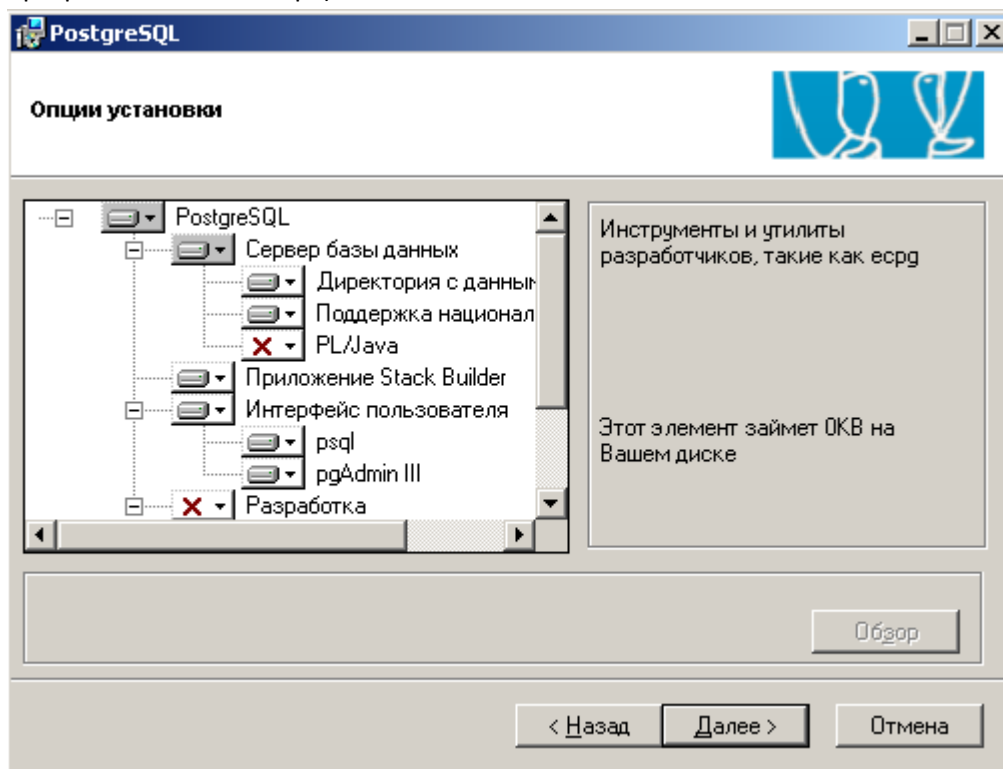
PostgreSQL

Опции установки

PostgreSQL
Сервер базы данных
Директория с данны
Поддержка национал
PL/Java
Приложение Stack Builder
Интерфейс пользователя
psql
pgAdmin III
Разработка

Инструменты и утилиты разработчиков, такие как ecpg

Этот элемент займет 0KB на Вашем диске

Обзор

< Назад
Далее >
Отмена